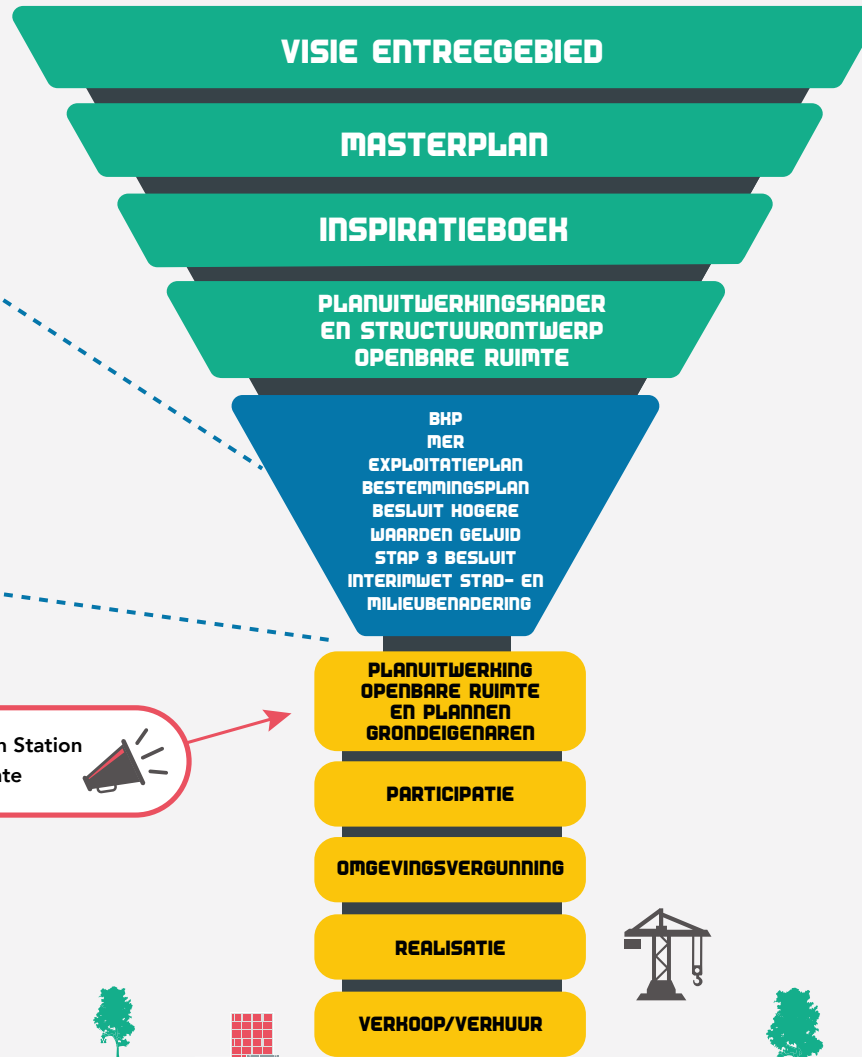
VISIE ENTREEGEBIED

MASTERPLAN

INSPIRATIEBOEK

PLANUITWERKINGSKADER EN STRUCTUURONTWERP OPENBARE RUIMTE

BKP
MER
EXPLOITATIEPLAN
BESTEMMINGSPLAN
BESLUIT HOGERE WAARDEN GELUID
STAP 3 BESLUIT
INTERIMWET STAD- EN MILIEUBENADERING

PLANUITWERKING OPENBARE RUIMTE EN PLANNEN GRONDEIGENAREN

n Station
nte

PARTICIPATIE

OMGEVINGSVERGUNNING

REALISATIE

VERKOOP/VERHUUR